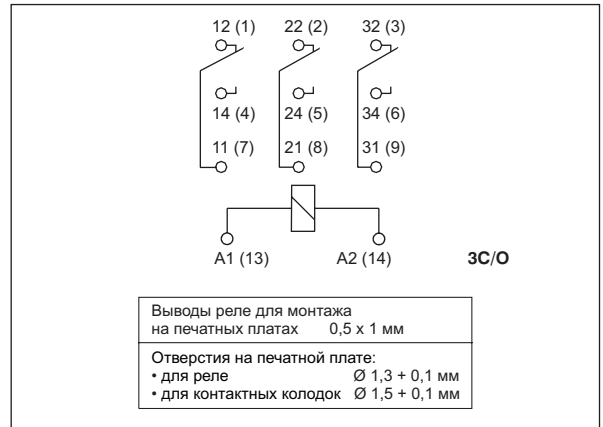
12 (1)
22 (2)
32 (3)

14 (4)
24 (5)
34 (6)

11 (7)
21 (8)
31 (9)

A1 (13)
A2 (14)
3C/O

Выводы реле для монтажа на печатных платах 0,5 x 1 мм

Отверстия на печатной плате:
• для реле Ø 1,3 + 0,1 мм
• для контактных колодок Ø 1,5 + 0,1 мм